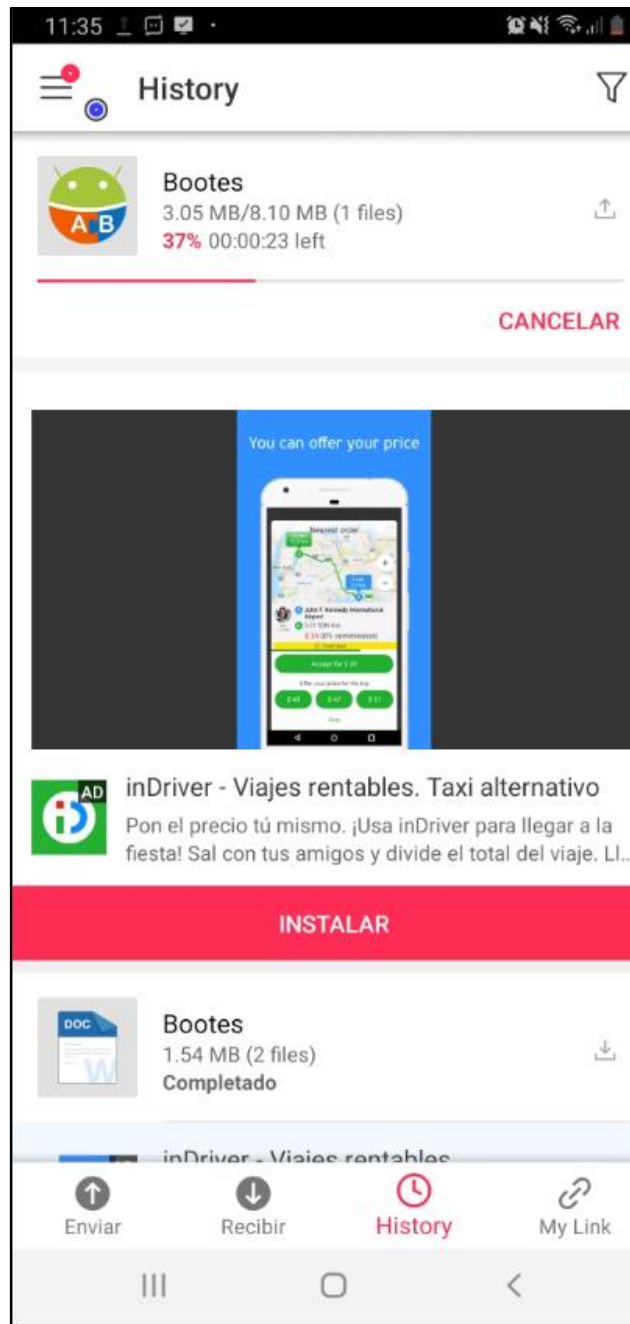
11:35

History

A B

Bootes
3.05 MB/8.10 MB (1 files)
37% 00:00:23 left

CANCELAR

You can offer your price

Nearest order

John F. Kennedy International Airport

Accept for $ 28

Offer your price for the trip

Skip

AD

inDriver - Viajes rentables. Taxi alternativo
Pon el precio tú mismo. ¡Usa inDriver para llegar a la fiesta! Sal con tus amigos y divide el total del viaje. Ll...

INSTALAR

DOC
W

Bootes
1.54 MB (2 files)
Completado

inDriver - Viajes rentables

Enviar
Recibir
History
My Link